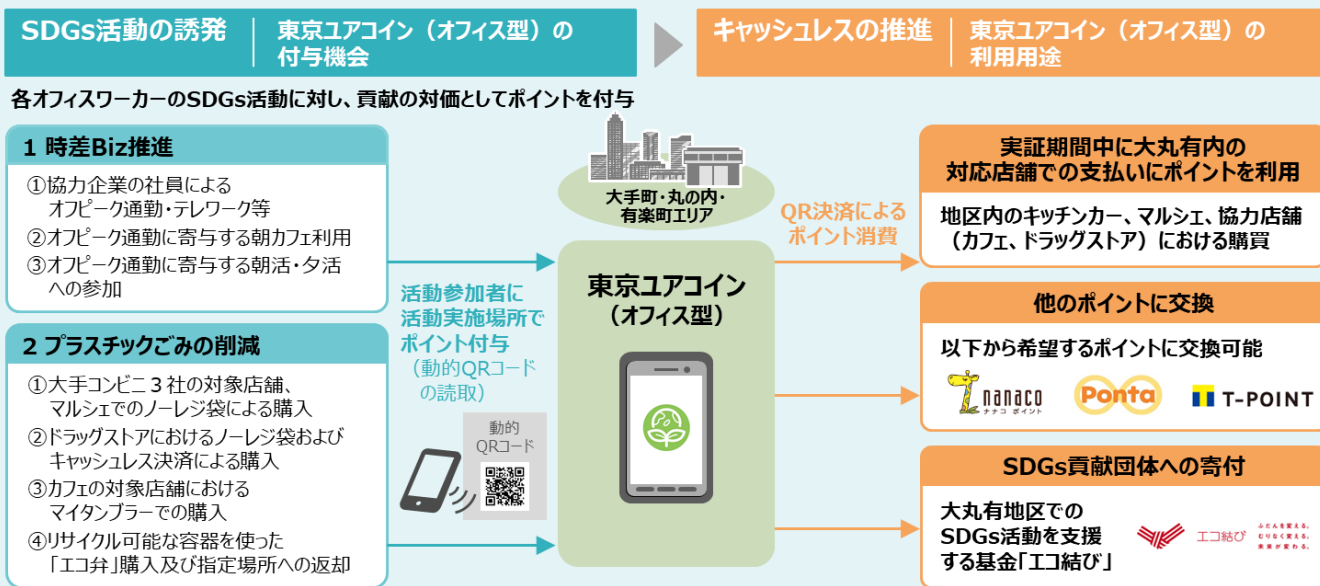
SDGs活動の誘発 | 東京ユアコイン（オフィス型）の付与機会

キャッシュレスの推進 | 東京ユアコイン（オフィス型）の利用用途

各オフィスワーカーのSDGs活動に対し、貢献の対価としてポイントを付与

1 時差Biz推進

①協力企業の社員によるオフピーク通勤・テレワーク等
②オフピーク通勤に寄与する朝カフェ利用
③オフピーク通勤に寄与する朝活・夕活への参加

2 プラスチックごみの削減

①大手コンビニ３社の対象店舗、マルシェでのノーレジ袋による購入
②ドラッグストアにおけるノーレジ袋およびキャッシュレス決済による購入
③カフェの対象店舗におけるマイタンブラーでの購入
④リサイクル可能な容器を使った「エコ弁」購入及び指定場所への返却

大手町・丸の内・有楽町エリア

活動参加者に活動実施場所でポイント付与
（動的QRコードの読取）

動的QRコード

東京ユアコイン（オフィス型）

QR決済によるポイント消費

実証期間中に大丸有内の対応店舗での支払いにポイントを利用

地区内のキッチンカー、マルシェ、協力店舗（カフェ、ドラッグストア）における購買

他のポイントに交換

以下から希望するポイントに交換可能

nanaco ナナコ ポイント

Ponta

T-POINT

SDGs貢献団体への寄付

大丸有地区でのSDGs活動を支援する基金「エコ結び」

エコ結び

ふだんを変える。むりなく変える。未来が変わる。